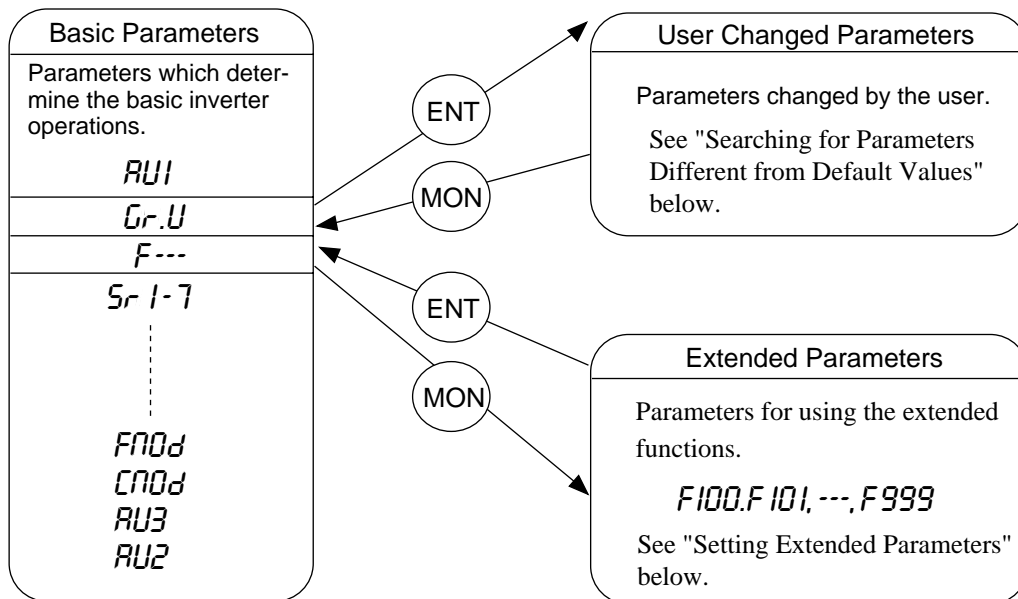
Basic Parameters

Parameters which determine the basic inverter operations.

AU1

Gr.U

F---

Sr1-7

FMOd

CMOd

AU3

AU2

ENT

MON

ENT

MON

User Changed Parameters

Parameters changed by the user.

See "Searching for Parameters Different from Default Values" below.

Extended Parameters

Parameters for using the extended functions.

F100.F101, ---, F999

See "Setting Extended Parameters" below.